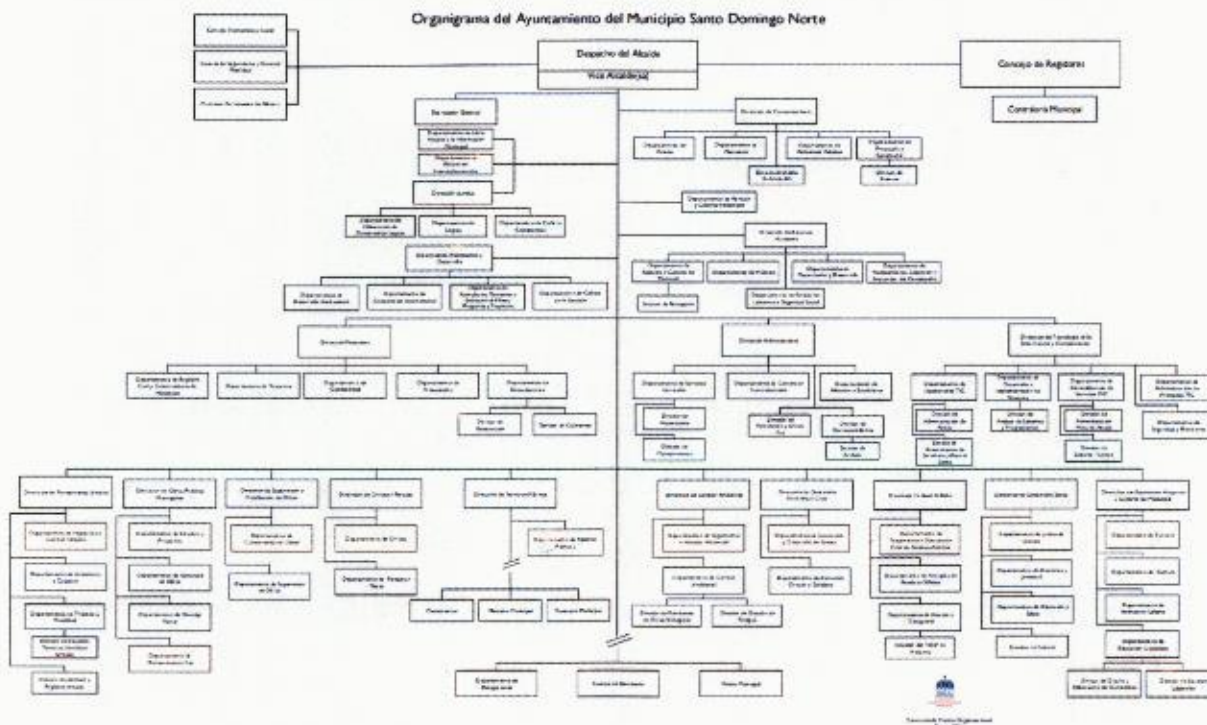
Organigrama del Ayuntamiento del Municipio Santo Domingo Norte

Despacho del Alcalde

Vice Alcaldía(a)

Concejo de Regidores

Contraloría Municipal

Secretaría General

Dirección de Comunicaciones

Dirección Jurídica

Dirección de Recursos Humanos

Dirección de Planificación y Desarrollo

Dirección Financiera

Dirección Administrativa

Dirección de Tecnologías de la Información y Comunicación

Departamento de Contabilidad

Departamento de Presupuesto

Departamento de Tesorería

Departamento de Compras y Contrataciones

Dirección de Planeamiento Urbano

Dirección de Obras Públicas Municipales

Departamento de Supervisión y Fiscalización de Obras

Dirección de Ornato y Parques

Dirección de Servicios Públicos

Dirección de Gestión Ambiental

Departamento de Gestión de Riesgos

Dirección de Desarrollo Social

Dirección de Bienestar Social

Dirección de Educación, Deportes y Cultura

Cementerios

Mercados Municipales

Mataderos

Departamento de Bomberos

Policía Municipal

Departamento de Recaudaciones

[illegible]